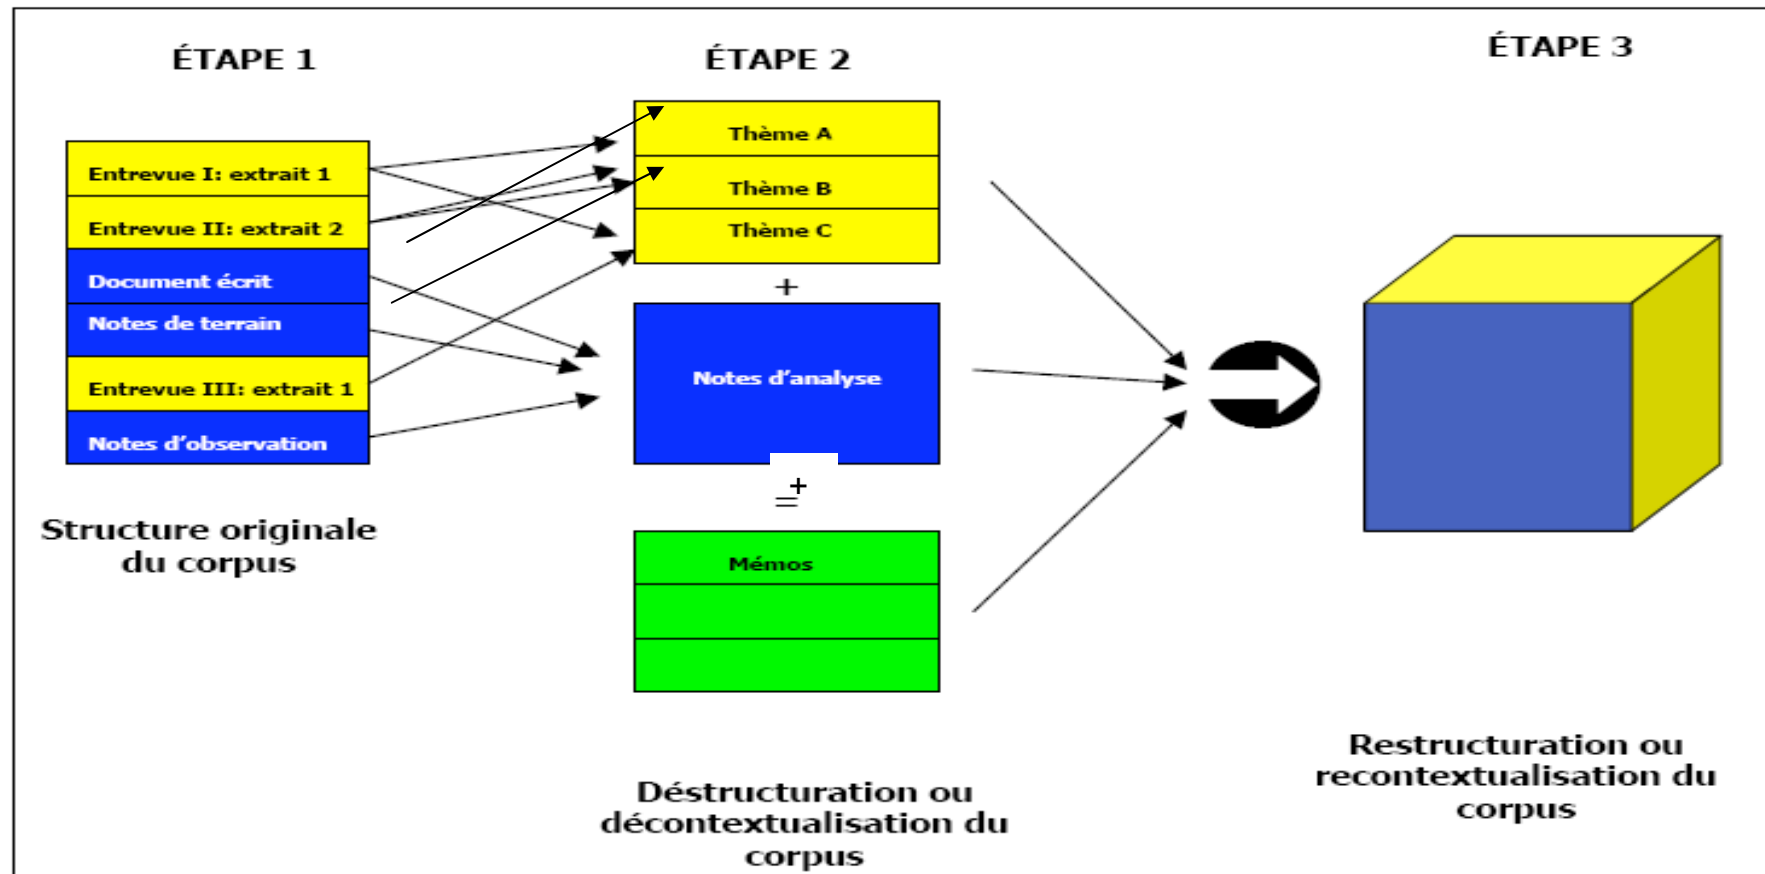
ÉTAPE 1

ÉTAPE 2

ÉTAPE 3

Entrevue I: extrait 1

Entrevue II: extrait 2

Document écrit

Notes de terrain

Entrevue III: extrait 1

Notes d'observation

Structure originale du corpus

Thème A

Thème B

Thème C

+

Notes d'analyse

+

=

Mémos

Déstructuration ou décontextualisation du corpus

Restructuration ou recontextualisation du corpus